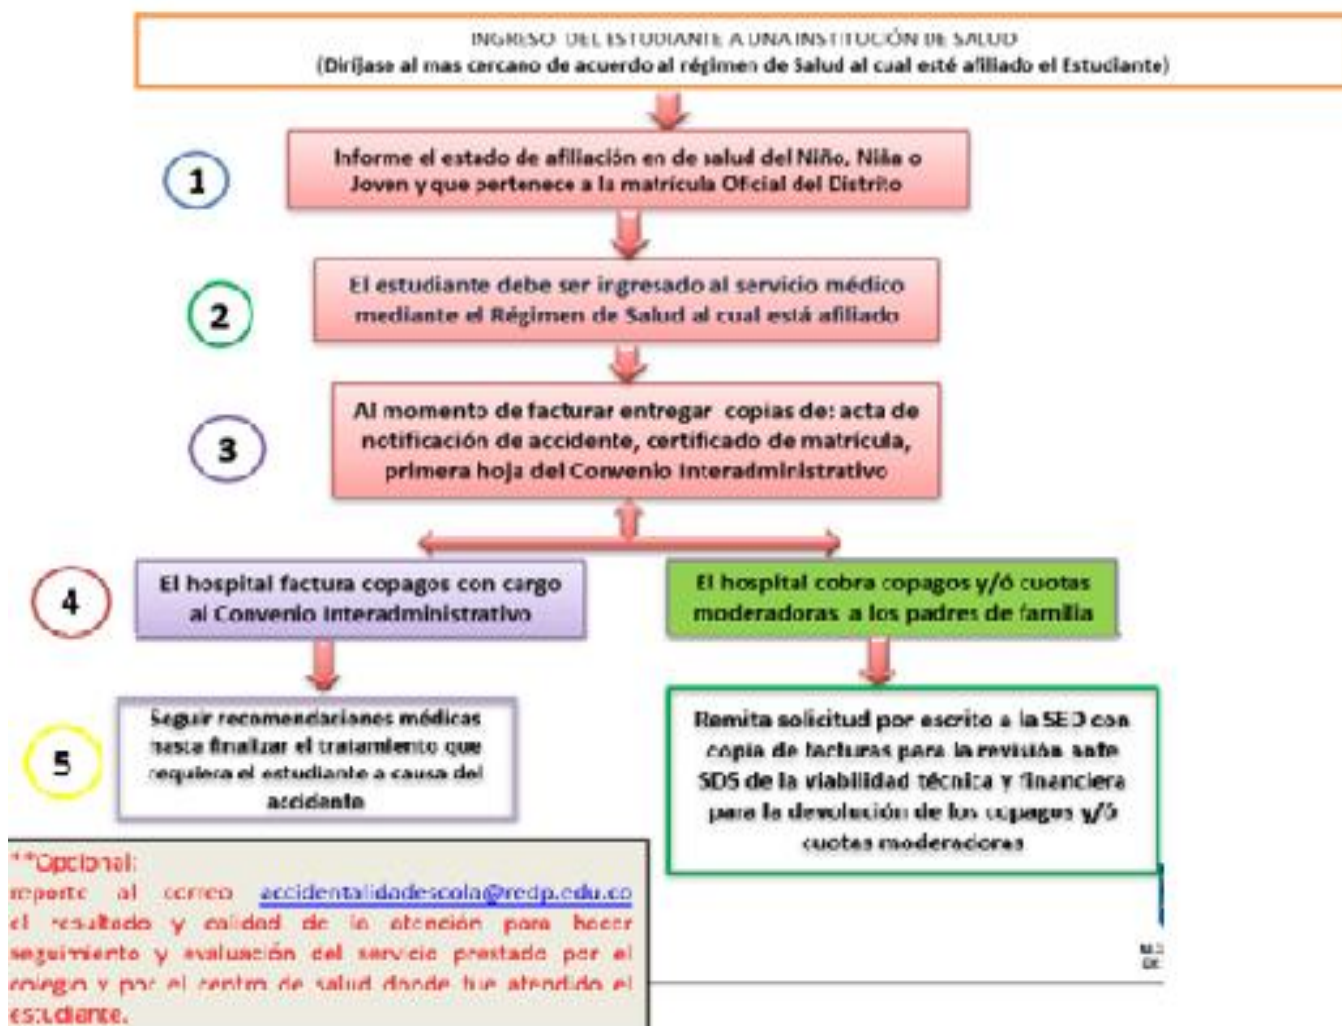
INGRESO DEL ESTUDIANTE A UNA INSTITUCIÓN DE SALUD
(Diríjase al mas cercano de acuerdo al régimen de Salud al cual esté afiliado el Estudiante)

1

Informe el estado de afiliación en de salud del Niño, Niña o Joven y que pertenece a la matrícula Oficial del Distrito

2

El estudiante debe ser ingresado al servicio médico mediante el Régimen de Salud al cual está afiliado

3

Al momento de facturar entregar copias de: acta de notificación de accidente, certificado de matrícula, primera hoja del Convenio Interadministrativo

4

El hospital factura copagos con cargo al Convenio Interadministrativo

El hospital cobra copagos y/ó cuotas moderadoras a los padres de familia

5

Seguir recomendaciones médicas hasta finalizar el tratamiento que requiera el estudiante a causa del accidente

Remita solicitud por escrito a la SED con copia de facturas para la revisión ante SDS de la viabilidad técnica y financiera para la devolución de los copagos y/ó cuotas moderadoras

**Opcional:
reporte al correo accidentalidadescolar@redp.edu.co el resultado y calidad de la atención para hacer seguimiento y evaluación del servicio prestado por el colegio y por el centro de salud donde fue atendido el estudiante.

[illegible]